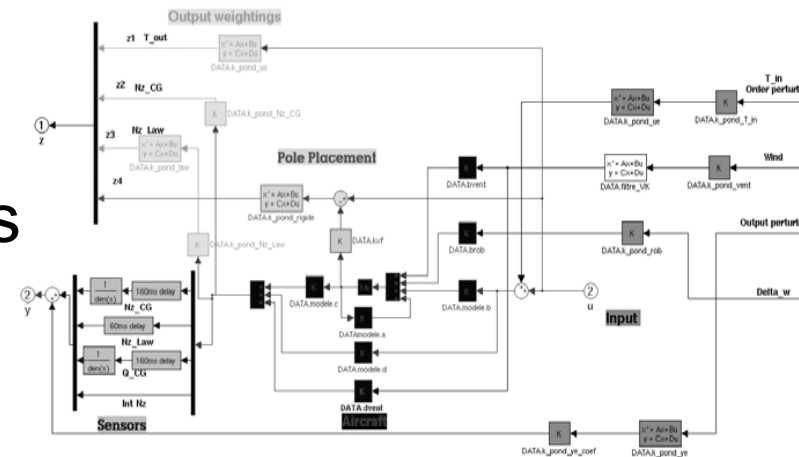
Output weightings

z1 T_out

x' = Ax+Bu
y = Cx+Du
DATA.k_pond_ue

zZ Nz_CG

K
DATA.k_pond_Nz_CG

z3 Nz_Law

x' = Ax+Bu
y = Cx+Du
DATA.k_pond_lev

1
z

z4

Pole Placement

x' = Ax+Bu
y = Cx+Du
DATA.k_pond_rigide

s

K
DATA.k_pond_Nz_Law

K
DATA.kcf

K
DATA.bvent

K
DATA.brob

T_in
Order perturb

x' = Ax+Bu
y = Cx+Du
DATA.k_pond_ue

K
DATA.k_pond_T_in

x' = Ax+Bu
y = Cx+Du
DATA.filtre_VK

K
DATA.k_pond_vent

Wind

Output perturb

K
DATA.k_pond_rob

Delta_w

2
y

1
den(s)

160ms delay

Nz_CG

60ms delay

Nz_Law

1
den(s)

160ms delay

Q_CG

Int Nz

Sensors

K
DATA.modele.c

K
DATAmodele.a

K
DATA.modele.b

K
DATA.modele.d

K
DATA.dvent

Aircraft

2
u

Input

K
DATA.k_pond_ye_coef

x' = Ax+Bu
y = Cx+Du
DATA.k_pond_ye